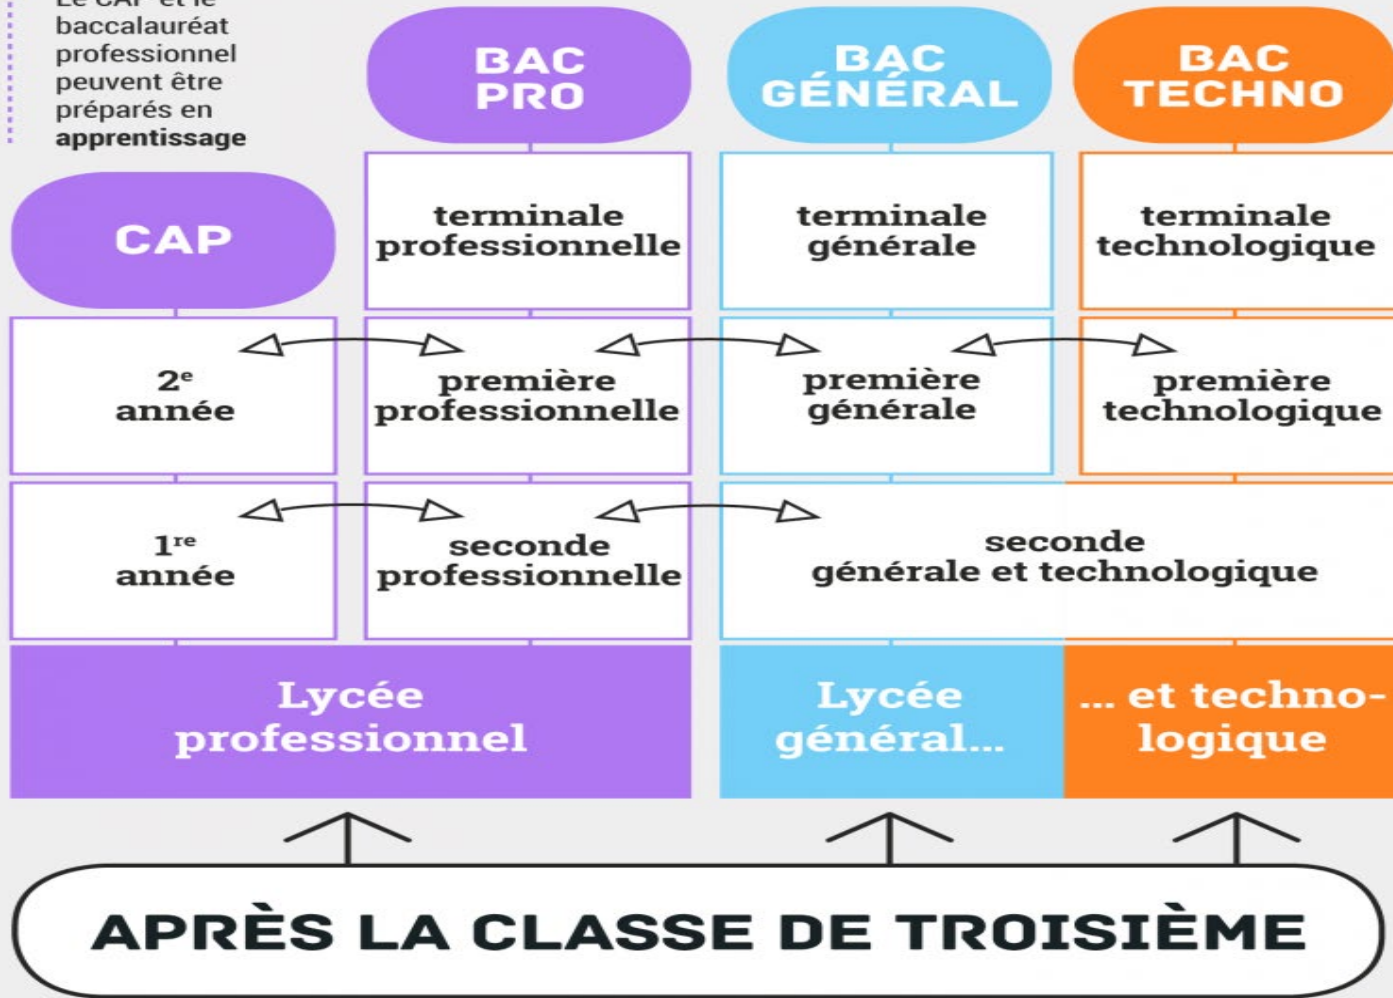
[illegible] baccalauréat professionnel peuvent être préparés en **apprentissage**

BAC PRO

BAC GÉNÉRAL

BAC TECHNO

CAP

terminale professionnelle

terminale générale

terminale technologique

2$^e$ année

première professionnelle

première générale

première technologique

1$^{re}$ année

seconde professionnelle

seconde générale et technologique

Lycée professionnel

Lycée général...

... et techno-logique

APRÈS LA CLASSE DE TROISIÈME